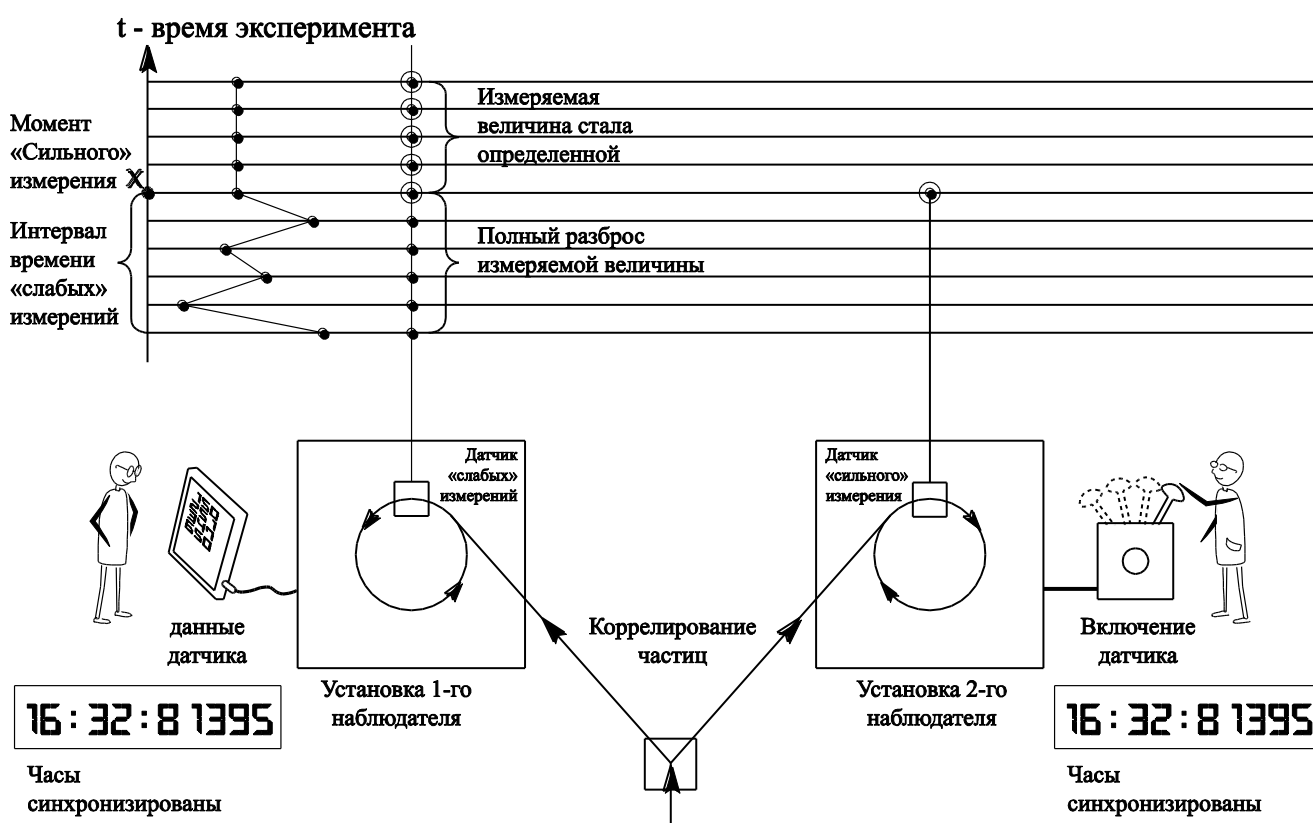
t - время эксперимента

Момент «Сильного» измерения X

Измеряемая величина стала определенной

Интервал времени «слабых» измерений

Полный разброс измеряемой величины

Датчик «слабых» измерений

Датчик «сильного» измерения

данные датчика

Коррелирование частиц

Включение датчика

16 : 32 : 8 1395

Установка 1-го наблюдателя

Установка 2-го наблюдателя

16 : 32 : 8 1395

Часы синхронизированы

Часы синхронизированы